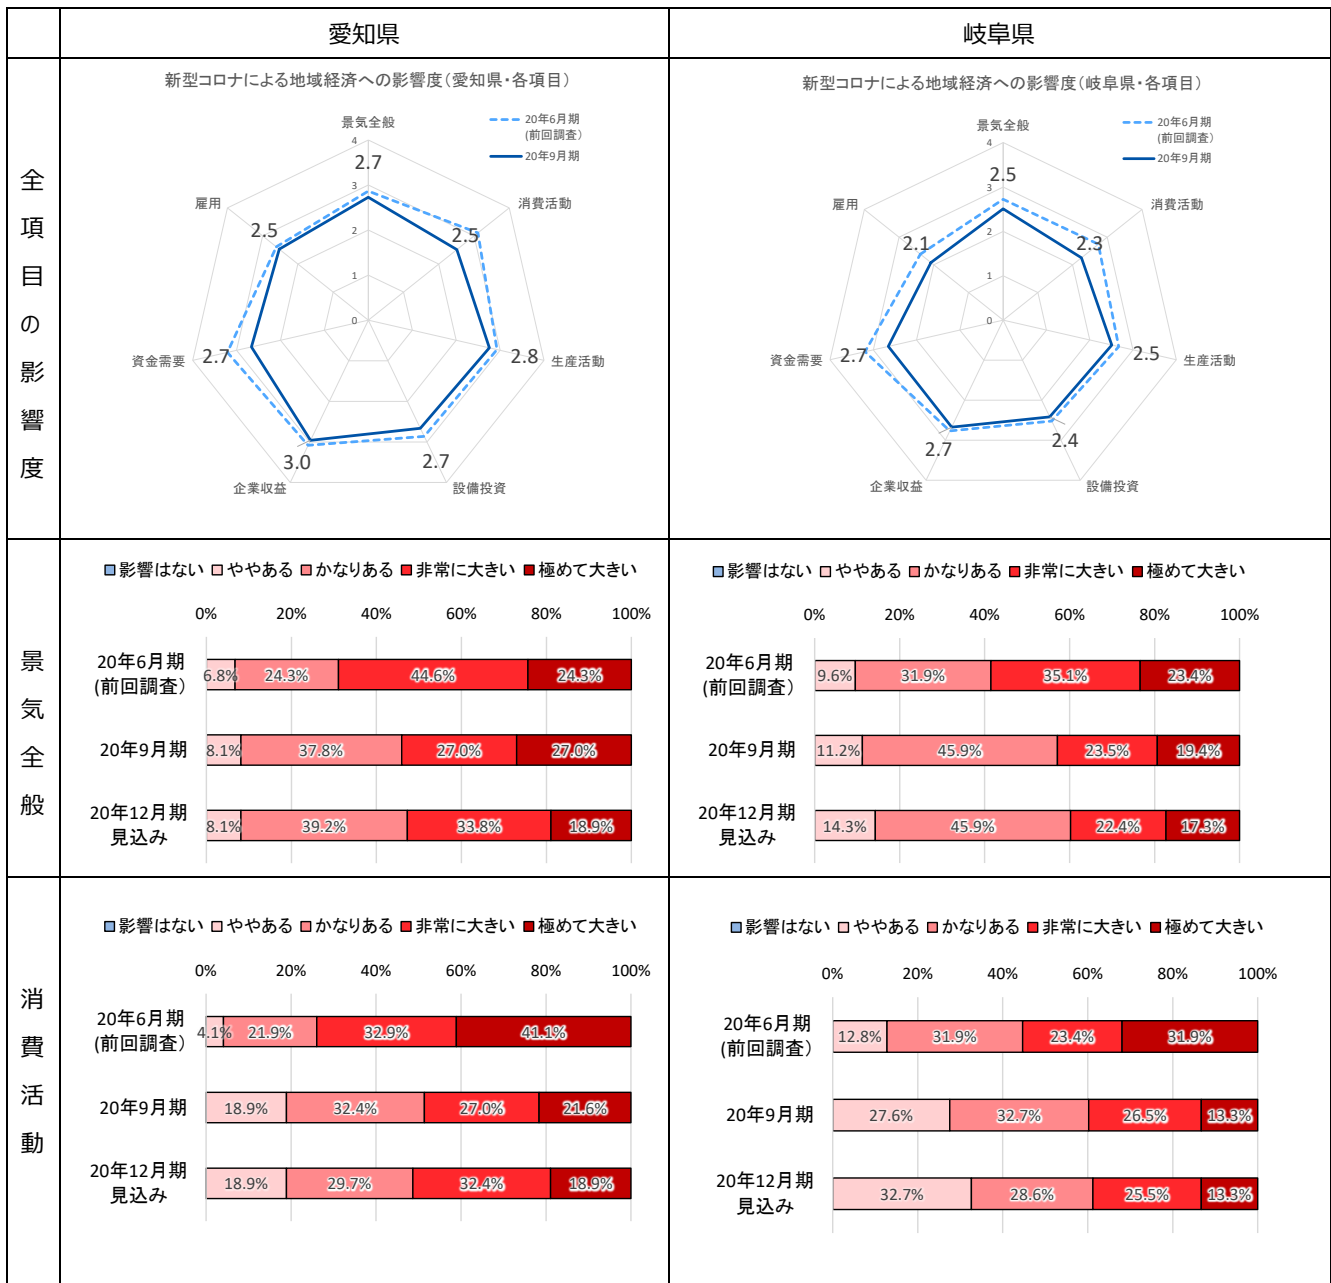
| | 愛知県 | 岐阜県 |
|---|---|---|
| 全項目の影響度 | 新型コロナによる地域経済への影響度（愛知県・各項目） 20年6月期(前回調査) 20年9月期 景気全般 4 3 2 1 0 2.7 消費活動 2.5 生産活動 2.8 設備投資 2.7 企業収益 3.0 資金需要 2.7 雇用 2.5 | 新型コロナによる地域経済への影響度（岐阜県・各項目） 20年6月期(前回調査) 20年9月期 景気全般 4 3 2 1 0 2.5 消費活動 2.3 生産活動 2.5 設備投資 2.4 企業収益 2.7 資金需要 2.7 雇用 2.1 |
| 景気全般 | 影響はない ややある かなりある 非常に大きい 極めて大きい 0% 20% 40% 60% 80% 100% 20年6月期(前回調査) 6.8% 24.3% 44.6% 24.3% 20年9月期 8.1% 37.8% 27.0% 27.0% 20年12月期見込み 8.1% 39.2% 33.8% 18.9% | 影響はない ややある かなりある 非常に大きい 極めて大きい 0% 20% 40% 60% 80% 100% 20年6月期(前回調査) 9.6% 31.9% 35.1% 23.4% 20年9月期 11.2% 45.9% 23.5% 19.4% 20年12月期見込み 14.3% 45.9% 22.4% 17.3% |
| 消費活動 | 影響はない ややある かなりある 非常に大きい 極めて大きい 0% 20% 40% 60% 80% 100% 20年6月期(前回調査) 4.1% 21.9% 32.9% 41.1% 20年9月期 18.9% 32.4% 27.0% 21.6% 20年12月期見込み 18.9% 29.7% 32.4% 18.9% | 影響はない ややある かなりある 非常に大きい 極めて大きい 0% 20% 40% 60% 80% 100% 20年6月期(前回調査) 12.8% 31.9% 23.4% 31.9% 20年9月期 27.6% 32.7% 26.5% 13.3% 20年12月期見込み 32.7% 28.6% 25.5% 13.3% |